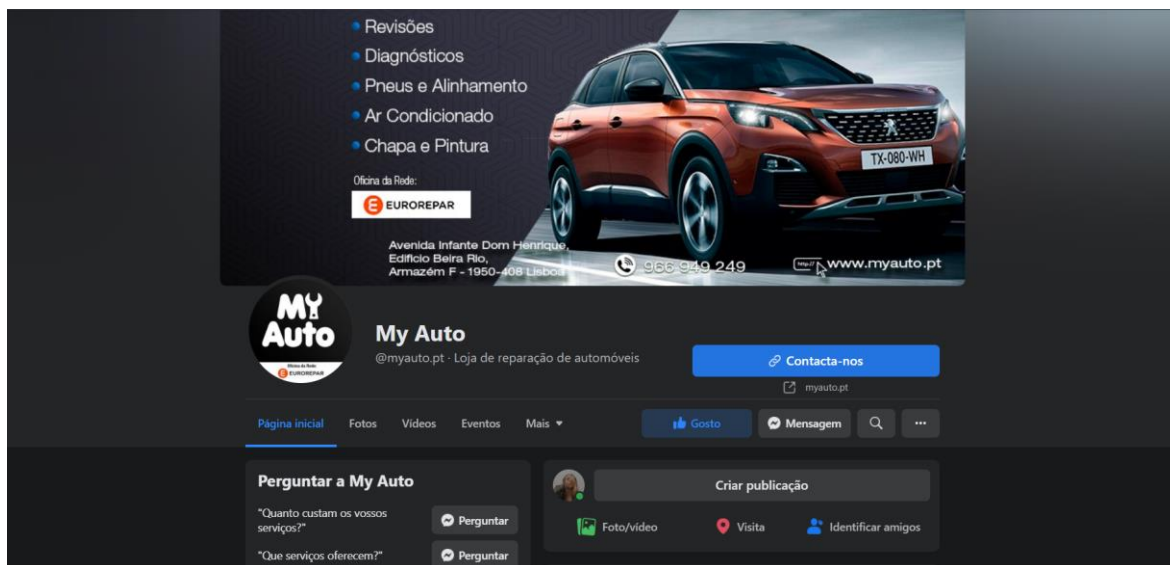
Revisões
Diagnósticos
Pneus e Alinhamento
Ar Condicionado
Chapa e Pintura

Oficina da Rede:
EUROREPAR

TX-080-WH

Avenida Infante Dom Henrique, Edifício Beira Rio, Armazém F - 1950-408 Lisboa

966 949 249

www.myauto.pt

MY Auto
Oficina da Rede
EUROREPAR

My Auto
@myauto.pt · Loja de reparação de automóveis

Contacta-nos
myauto.pt

Página inicial Fotos Vídeos Eventos Mais ▾

Gosto Mensagem ···

Perguntar a My Auto
"Quanto custam os vossos serviços?" Perguntar
"Que serviços oferecem?" Perguntar

Criar publicação
Foto/vídeo Visita Identificar amigos